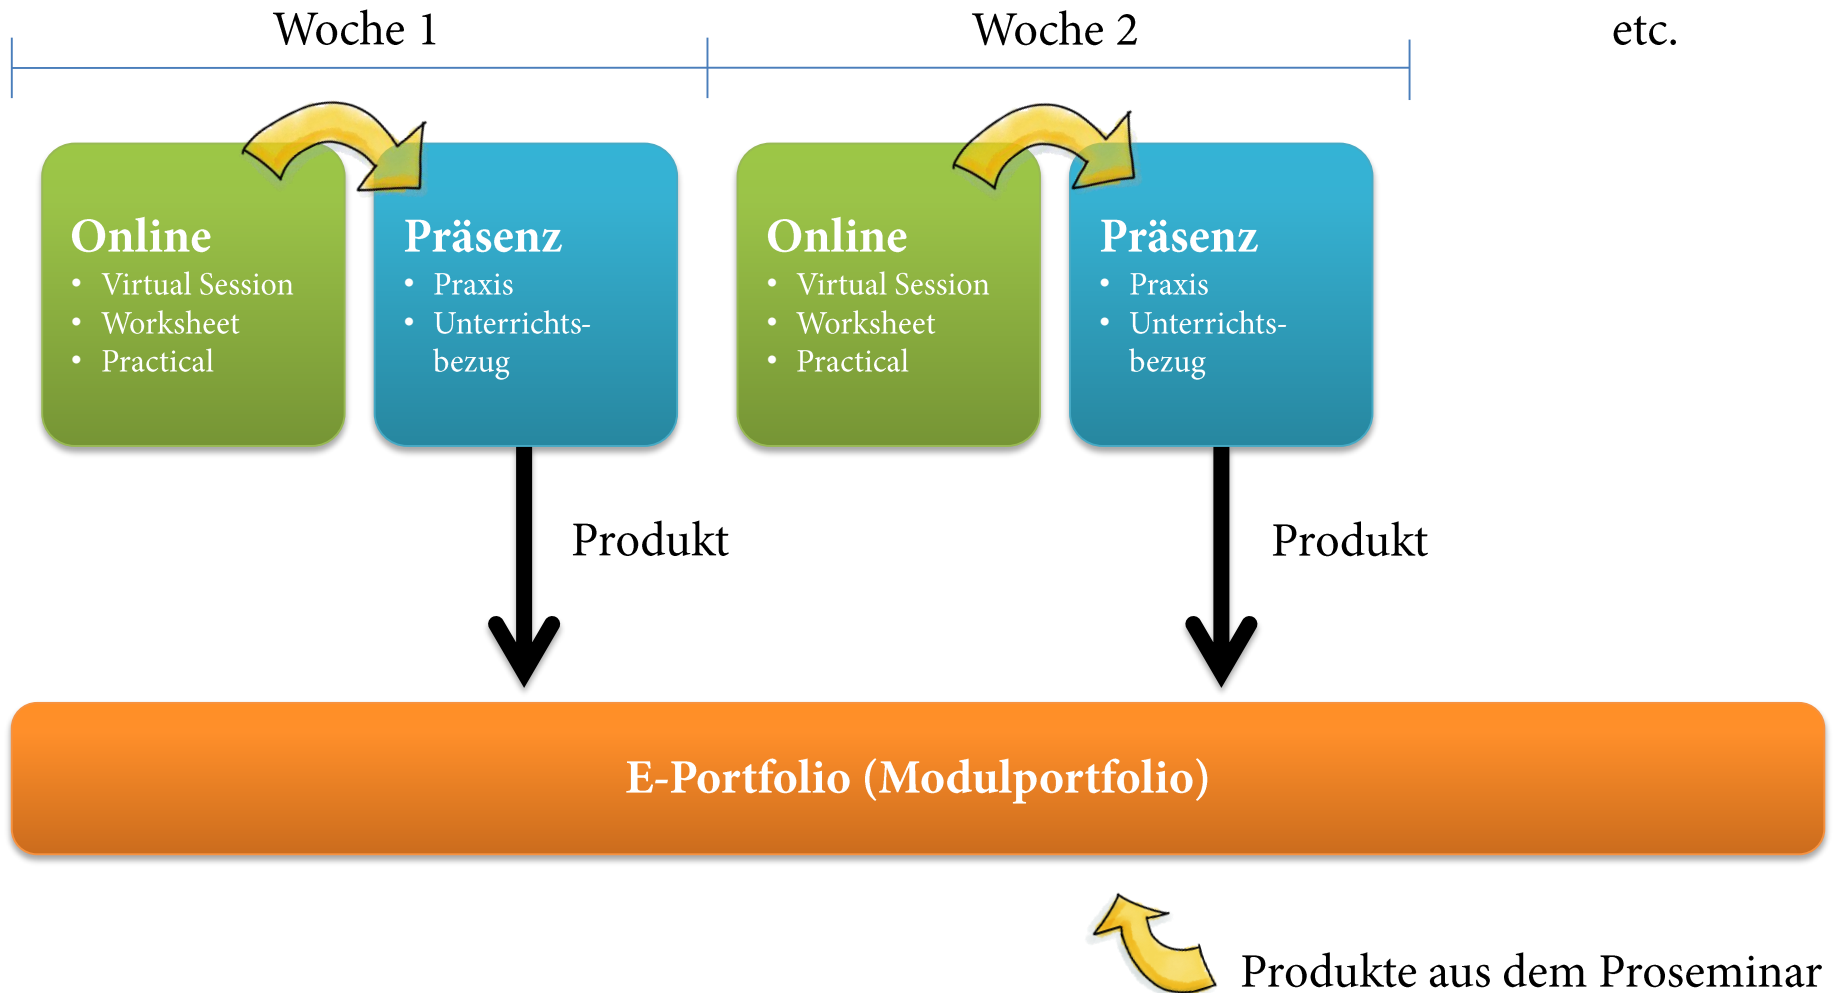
Woche 1

Woche 2

etc.

Online
- Virtual Session
- Worksheet
- Practical

Präsenz
- Praxis
- Unterrichtsbezug

Online
- Virtual Session
- Worksheet
- Practical

Präsenz
- Praxis
- Unterrichtsbezug

Produkt

Produkt

E-Portfolio (Modulportfolio)

Produkte aus dem Proseminar